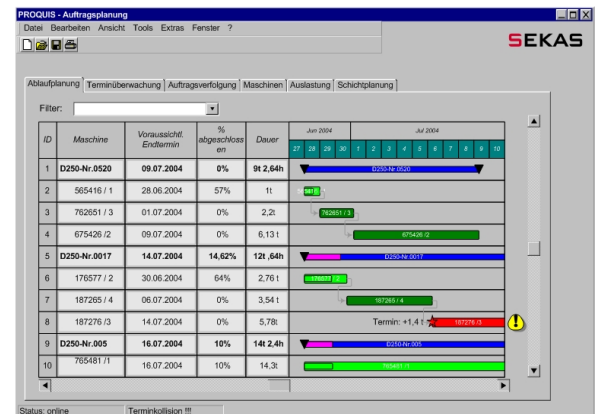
PROQUIS - Auftragsplanung

Datei Bearbeiten Ansicht Tools Extras Fenster ?

SEKAS

Ablaufplanung | Terminüberwachung | Auftragsverfolgung | Maschinen | Auslastung | Schichtplanung

Filter:

| ID | Maschine | Voraussichtl. Endtermin | % abgeschlossen | Dauer | Jun 2004 27 28 29 30 · Jul 2004 1 2 3 4 5 6 7 8 9 10 |
|---|---|---|---|---|---|
| 1 | D250-Nr.0520 | 09.07.2004 | 0% | 9t 2,64h | D250-Nr.0520 |
| 2 | 565416 / 1 | 28.06.2004 | 57% | 1t | 565416 |
| 3 | 762651 / 3 | 01.07.2004 | 0% | 2,2t | 762651 / 3 |
| 4 | 675426 /2 | 09.07.2004 | 0% | 6,13 t | 675426 /2 |
| 5 | D250-Nr.0017 | 14.07.2004 | 14,62% | 12t ,64h | D250-Nr.0017 |
| 6 | 176577 / 2 | 30.06.2004 | 64% | 2,76 t | 176577 / 2 |
| 7 | 187265 / 4 | 06.07.2004 | 0% | 3,54 t | 187265 / 4 |
| 8 | 187276 /3 | 14.07.2004 | 0% | 5,78t | Termin: +1,4 t 187276 /3 |
| 9 | D250-Nr.005 | 16.07.2004 | 10% | 14t 2,4h | D250-Nr.005 |
| 10 | 765481 /1 | 16.07.2004 | 10% | 14,3t | 765481 /1 |

Status: online | Terminkollision !!!